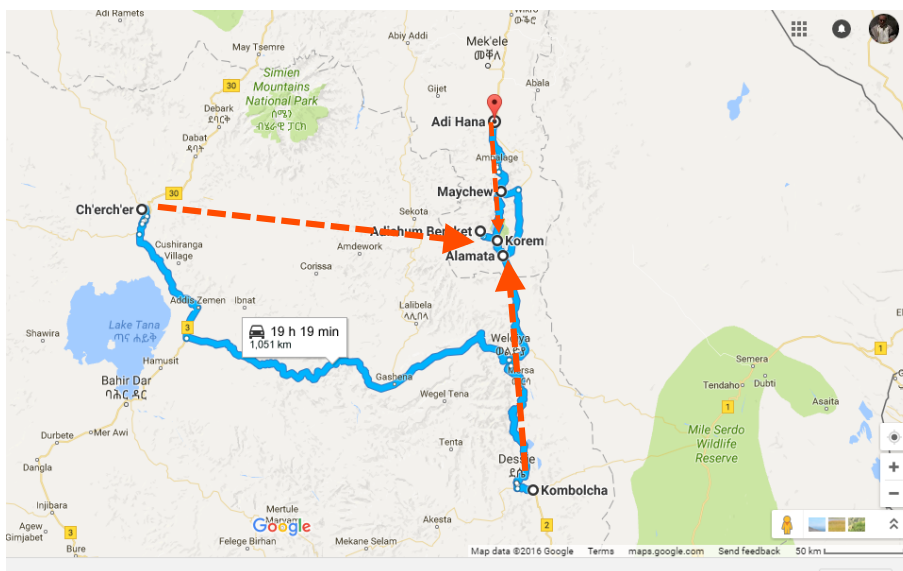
Adi Ramets
Mek'ele
መቐለ
Abiy Addi
May Tsemre
30
Simien Mountains National Park
ሰሜን ብሔራዊ ፓርክ
Abala
Gijet
Debark
ደባርቅ
Adi Hana
Dabat
ዳባት
Amdalage
Maychew
30
Ch'erch'er
Sekota
Adishum Berket
Korem
Alamata
Cushiranga Village
Amdework
Corissa
Lalibela
ላሊበላ
Addis Zemen
Ibnat
Shawira
Lake Tana
ጣና ሐይቅ
3
19 h 19 min
1,051 km
Weldiya
ወልዲያ
Hamusit
Semera
1
Bahir Dar
ባሕር ዳር
Gashena
Mersa
Tendaho
Dubti
Wegel Tena
1
Asaita
Durbete
Mer Awi
Mile Serdo Wildlife Reserve
Tenta
Dangla
Dessie
ደሴ
Kombolcha
Injibara
Mertule Maryam
Agew Gimjabet
3
Akesta
2
Bure
Felege Birhan
Mekane Selam
Google
Map data ©2016 Google
Terms
maps.google.com
Send feedback
50 km